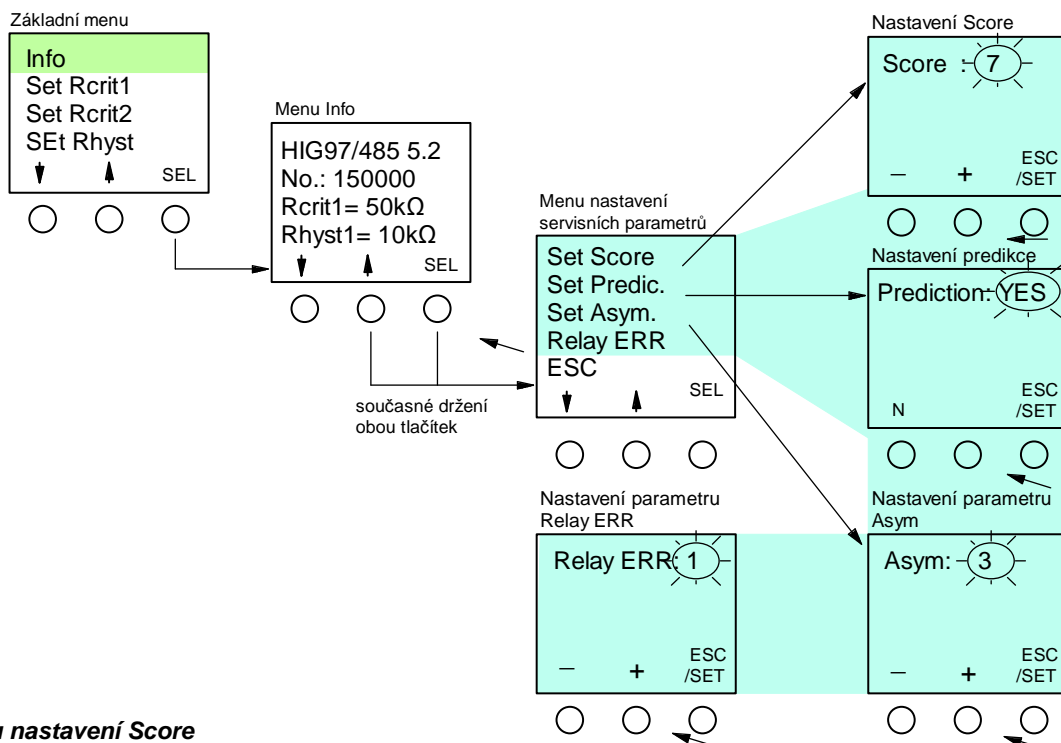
Základní menu

Info
Set Rcrit1
Set Rcrit2
SEt Rhyst
SEL

Menu Info

HIG97/485 5.2
No.: 150000
Rcrit1= 50kΩ
Rhyst1= 10kΩ
SEL

současné držení obou tlačítek

Menu nastavení servisních parametrů

Set Score
Set Predic.
Set Asym.
Relay ERR
ESC
SEL

Nastavení Score

Score : 7
— + ESC /SET

Nastavení predikce

Prediction: YES
N ESC /SET

Nastavení parametru Relay ERR

Relay ERR: 1
— + ESC /SET

Nastavení parametru Asym

Asym: 3
— + ESC /SET

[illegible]u nastavení Score